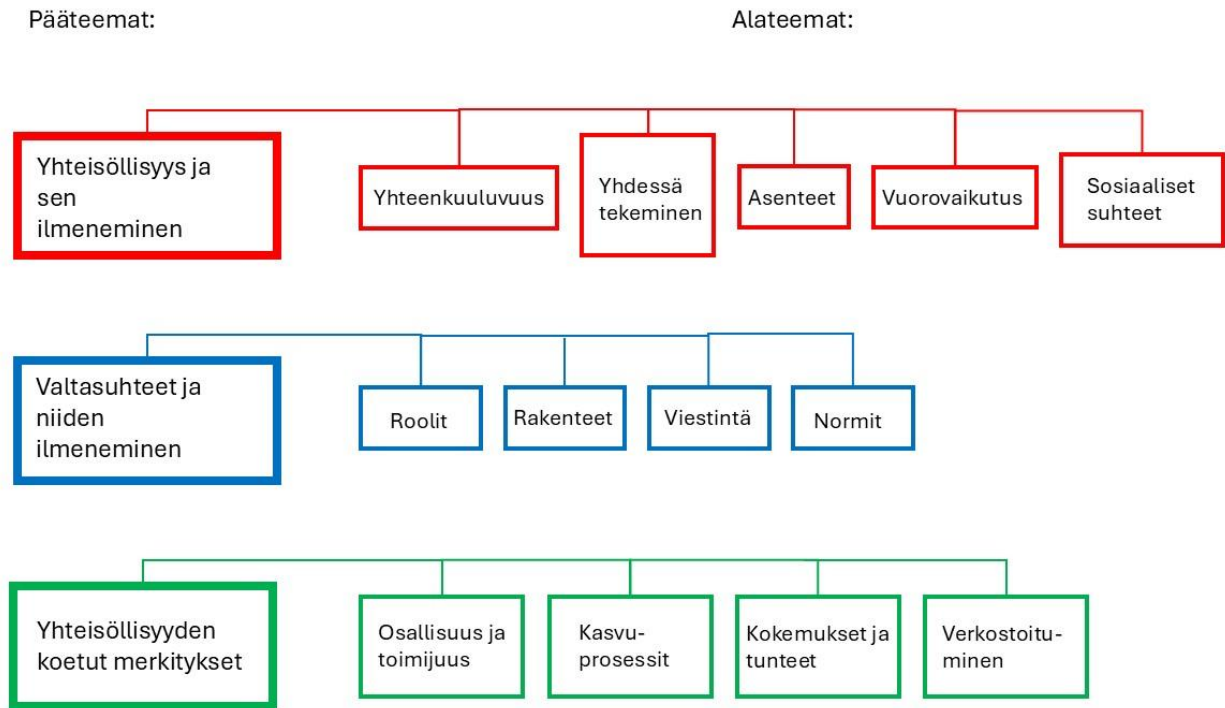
Pääteemat:

Alateemat:

Yhteisöllisyys ja sen ilmeneminen

Yhteenkuuluvuus

Yhdessä tekeminen

Asenteet

Vuorovaikutus

Sosiaaliset suhteet

Valtasuhteet ja niiden ilmeneminen

Roolit

Rakenteet

Viestintä

Normit

Yhteisöllisyyden koetut merkitykset

Osallisuus ja toimijuus

Kasvuprosessit

Kokemukset ja tunteet

Verkostoituminen